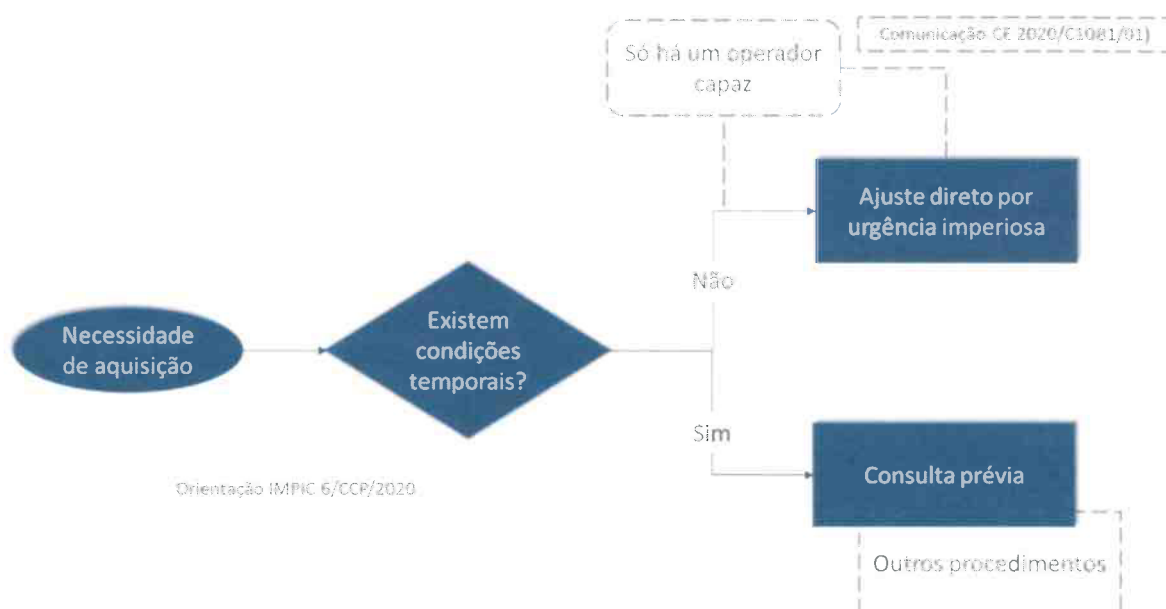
Comunicação CE 2020/C1081/01)

Só há um operador capaz

Ajuste direto por urgência imperiosa

Não

Necessidade de aquisição

Existem condições temporais?

Sim

Orientação IMPIC 6/CCP/2020

Consulta prévia

Outros procedimentos